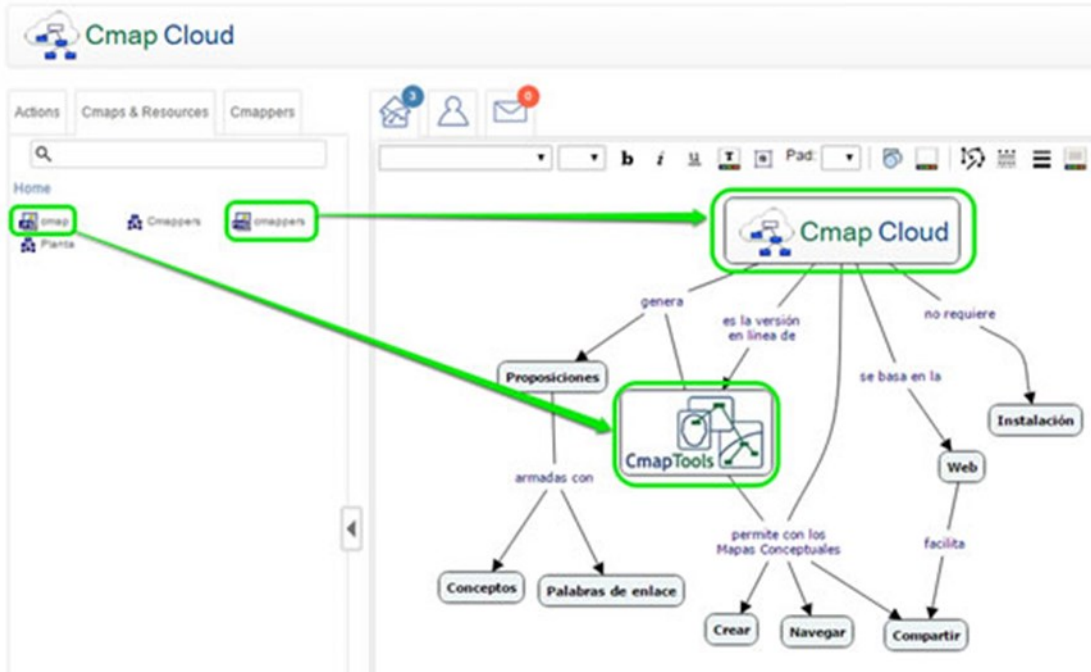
Cmap Cloud

Actions Cmaps & Resources Cmappers

3 0

b i u T Pad:

Home

cmap Cmappers cmappers

Planta

Cmap Cloud

genera

es la versión en línea de

no requiere

Proposiciones

se basa en la

Instalación

CmapTools

armadas con

Web

permite con los Mapas Conceptuales

facilita

Conceptos

Palabras de enlace

Crear

Navegar

Compartir